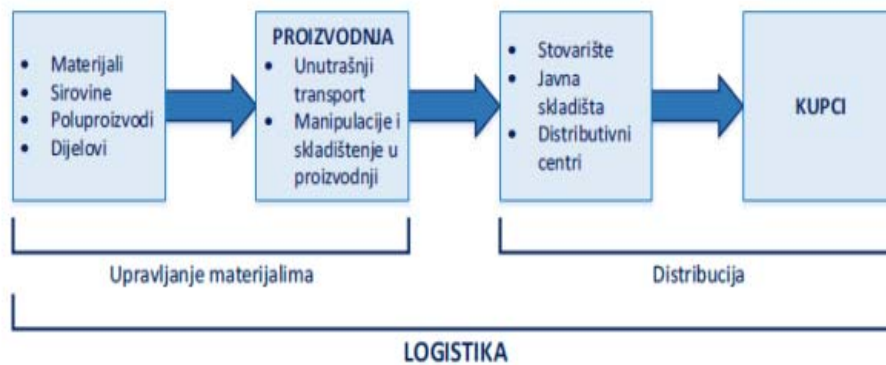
- Materijali
- Sirovine
- Poluproizvodi
- Dijelovi

PROIZVODNJA
- Unutrašnji transport
- Manipulacije i skladištenje u proizvodnji

- Stovarište
- Javna skladišta
- Distributivni centri

KUPCI

Upravljanje materijalima

Distribucija

LOGISTIKA